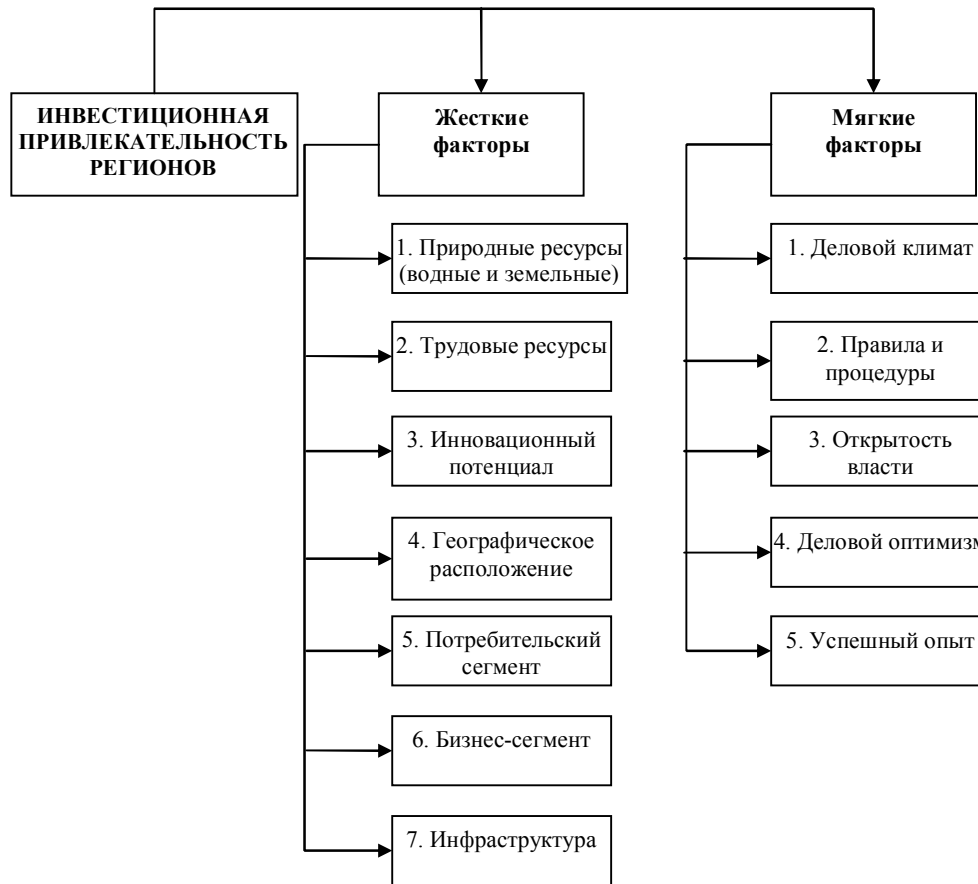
ИНВЕСТИЦИОННАЯ ПРИВЛЕКАТЕЛЬНОСТЬ РЕГИОНОВ

Жесткие факторы

1. Природные ресурсы (водные и земельные)

2. Трудовые ресурсы

3. Инновационный потенциал

4. Географическое расположение

5. Потребительский сегмент

6. Бизнес-сегмент

7. Инфраструктура

Мягкие факторы

1. Деловой климат

2. Правила и процедуры

3. Открытость власти

4. Деловой оптимизм

5. Успешный опыт